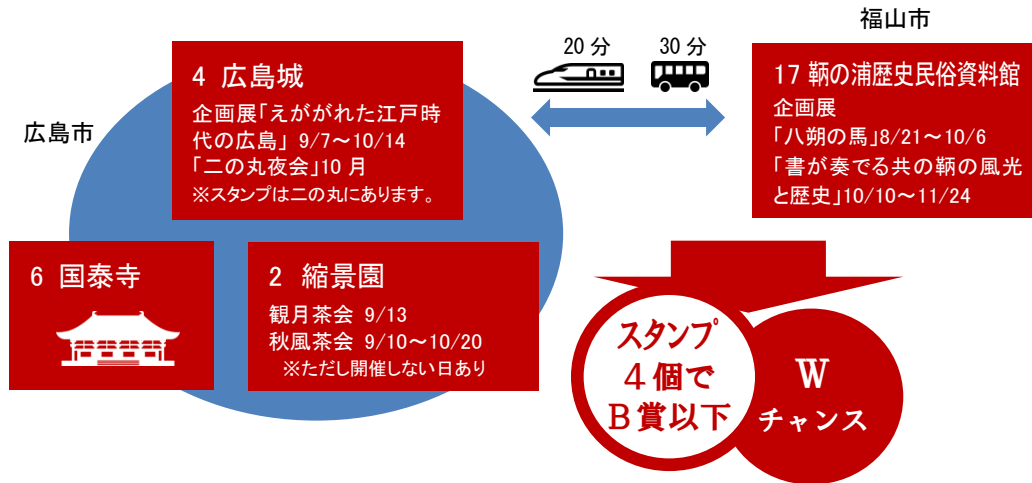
広島市

4 広島城
企画展「えがかれた江戸時代の広島」 9/7～10/14
「二の丸夜会」10 月
※スタンプは二の丸にあります。

20 分　30 分

福山市

17 鞆の浦歴史民俗資料館
企画展
「八朔の馬」8/21～10/6
「書が奏でる共の鞆の風光と歴史」10/10～11/24

6 国泰寺

2 縮景園
観月茶会 9/13
秋風茶会 9/10～10/20
※ただし開催しない日あり

スタンプ
4個で
B賞以下

W
チャンス